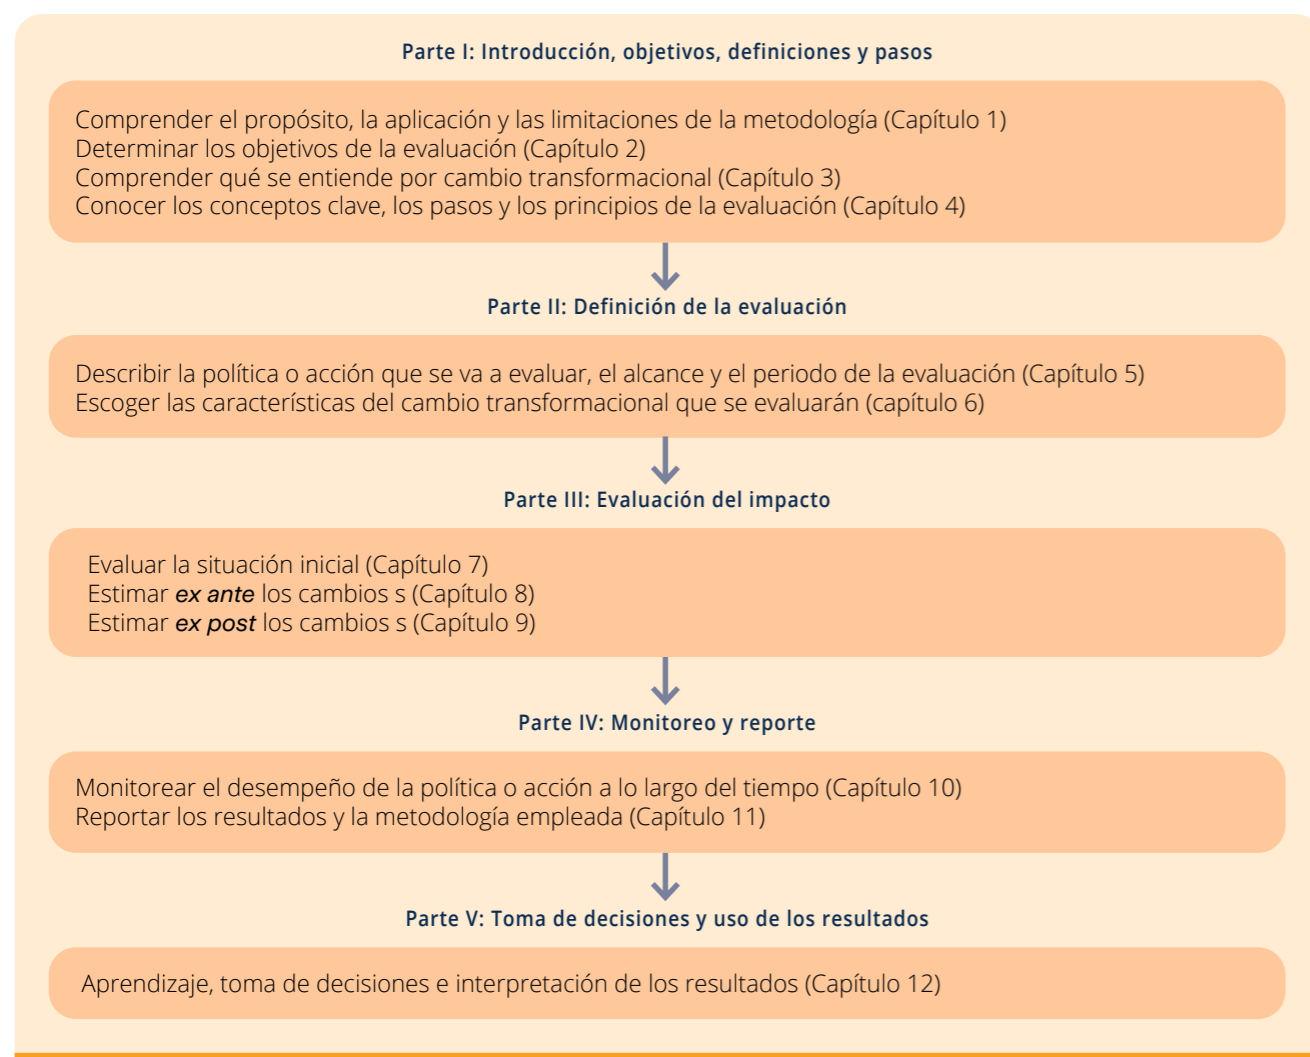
Parte I: Introducción, objetivos, definiciones y pasos

Comprender el propósito, la aplicación y las limitaciones de la metodología (Capítulo 1)
Determinar los objetivos de la evaluación (Capítulo 2)
Comprender qué se entiende por cambio transformacional (Capítulo 3)
Conocer los conceptos clave, los pasos y los principios de la evaluación (Capítulo 4)

Parte II: Definición de la evaluación

Describir la política o acción que se va a evaluar, el alcance y el periodo de la evaluación (Capítulo 5)
Escoger las características del cambio transformacional que se evaluarán (capítulo 6)

Parte III: Evaluación del impacto

Evaluar la situación inicial (Capítulo 7)
Estimar *ex ante* los cambios s (Capítulo 8)
Estimar *ex post* los cambios s (Capítulo 9)

Parte IV: Monitoreo y reporte

Monitorear el desempeño de la política o acción a lo largo del tiempo (Capítulo 10)
Reportar los resultados y la metodología empleada (Capítulo 11)

Parte V: Toma de decisiones y uso de los resultados

Aprendizaje, toma de decisiones e interpretación de los resultados (Capítulo 12)